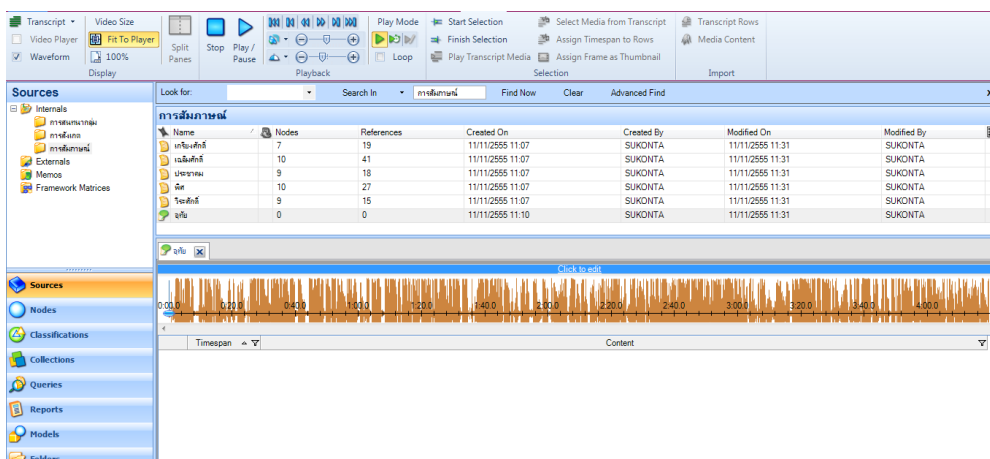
Transcript ▾ Video Size
Video Player Fit To Player
Waveform 100%
Display
Split Panes
Stop Play / Pause
Playback
Play Mode
Loop
Start Selection
Finish Selection
Play Transcript Media
Select Media from Transcript
Assign Timespan to Rows
Assign Frame as Thumbnail
Selection
Transcript Rows
Media Content
Import

Sources
Internals
การสนทนากลุ่ม
การสังเกต
การสัมภาษณ์
Externals
Memos
Framework Matrices

Look for: Search In การสัมภาษณ์ Find Now Clear Advanced Find

การสัมภาษณ์

| Name | Nodes | References | Created On | Created By | Modified On | Modified By |
|---|---|---|---|---|---|---|
| เกรียงศักดิ์ | 7 | 19 | 11/11/2555 11:07 | SUKONTA | 11/11/2555 11:31 | SUKONTA |
| เฉลิมศักดิ์ | 10 | 41 | 11/11/2555 11:07 | SUKONTA | 11/11/2555 11:31 | SUKONTA |
| ประชาคม | 9 | 18 | 11/11/2555 11:07 | SUKONTA | 11/11/2555 11:31 | SUKONTA |
| พิศ | 10 | 27 | 11/11/2555 11:07 | SUKONTA | 11/11/2555 11:31 | SUKONTA |
| วีระศักดิ์ | 9 | 15 | 11/11/2555 11:07 | SUKONTA | 11/11/2555 11:31 | SUKONTA |
| อุทัย | 0 | 0 | 11/11/2555 11:10 | SUKONTA | 11/11/2555 11:31 | SUKONTA |

อุทัย

Click to edit

0:00.0 0:20.0 0:40.0 1:00.0 1:20.0 1:40.0 2:00.0 2:20.0 2:40.0 3:00.0 3:20.0 3:40.0 4:00.0

Timespan Content

Sources
Nodes
Classifications
Collections
Queries
Reports
Models
Folders